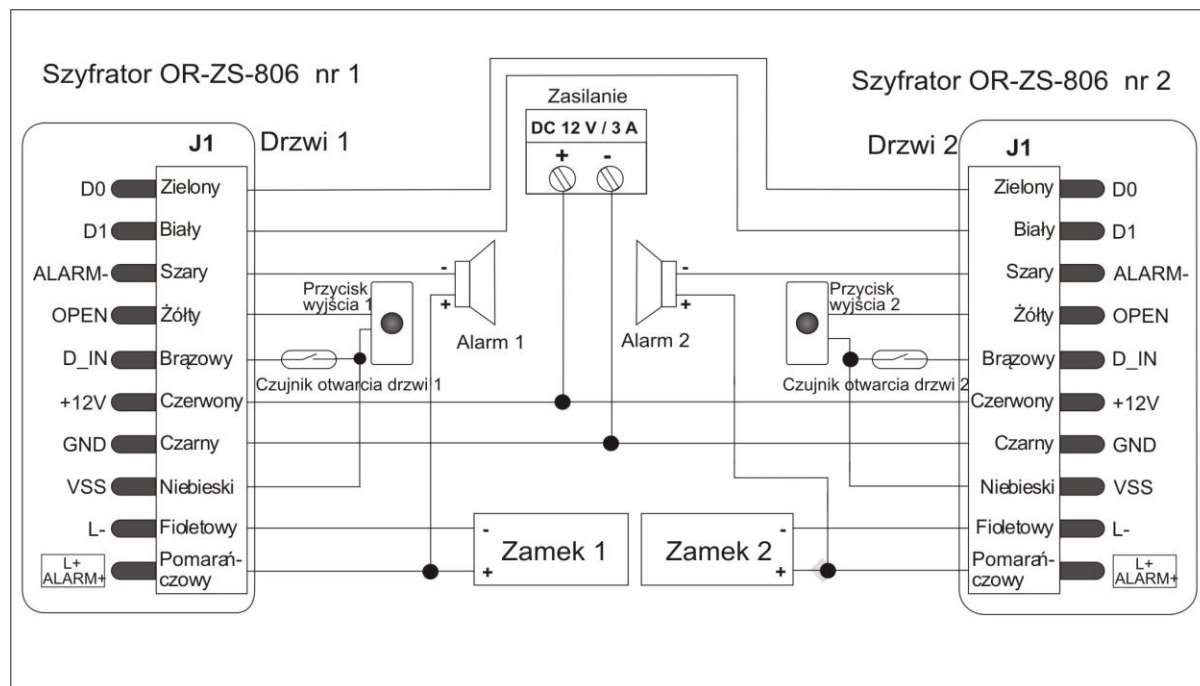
Szyfrator OR-ZS-806 nr 1

Szyfrator OR-ZS-806 nr 2

Zasilanie

DC 12 V / 3 A

+ -

J1 Drzwi 1

Drzwi 2 J1

D0 Zielony
D1 Biały
ALARM- Szary
OPEN Żółty
D_IN Brązowy
+12V Czerwony
GND Czarny
VSS Niebieski
L- Fioletowy
L+ ALARM+ Pomarańczowy

Przycisk wyjścia 1

Alarm 1

Czujnik otwarcia drzwi 1

Alarm 2

Przycisk wyjścia 2

Czujnik otwarcia drzwi 2

- Zamek 1 +

- Zamek 2 +

Zielony D0
Biały D1
Szary ALARM-
Żółty OPEN
Brązowy D_IN
Czerwony +12V
Czarny GND
Niebieski VSS
Fioletowy L-
Pomarańczowy L+ ALARM+